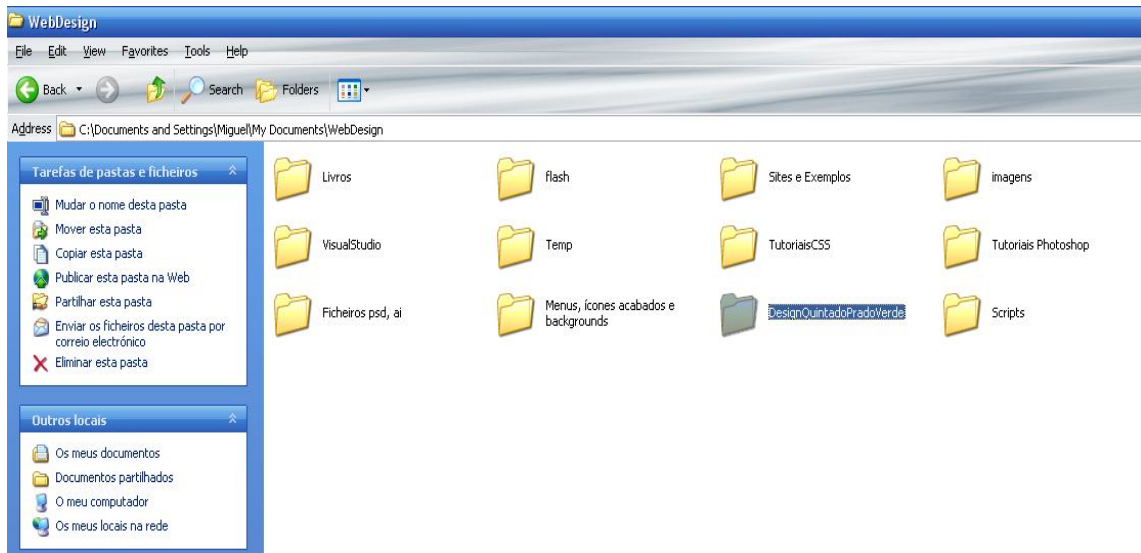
WebDesign

File Edit View Favorites Tools Help

Back Search Folders

Address C:\Documents and Settings\Miguel\My Documents\WebDesign

Tarefas de pastas e ficheiros

Mudar o nome desta pasta
Mover esta pasta
Copiar esta pasta
Publicar esta pasta na Web
Partilhar esta pasta
Enviar os ficheiros desta pasta por correio electrónico
Eliminar esta pasta

Outros locais

Os meus documentos
Documentos partilhados
O meu computador
Os meus locais na rede

Livros
flash
Sites e Exemplos
imagens
VisualStudio
Temp
TutoriaisCSS
Tutoriais Photoshop
Ficheiros psd, ai
Menus, ícones acabados e backgrounds
DesignQuintadoPradoVerde
Scripts